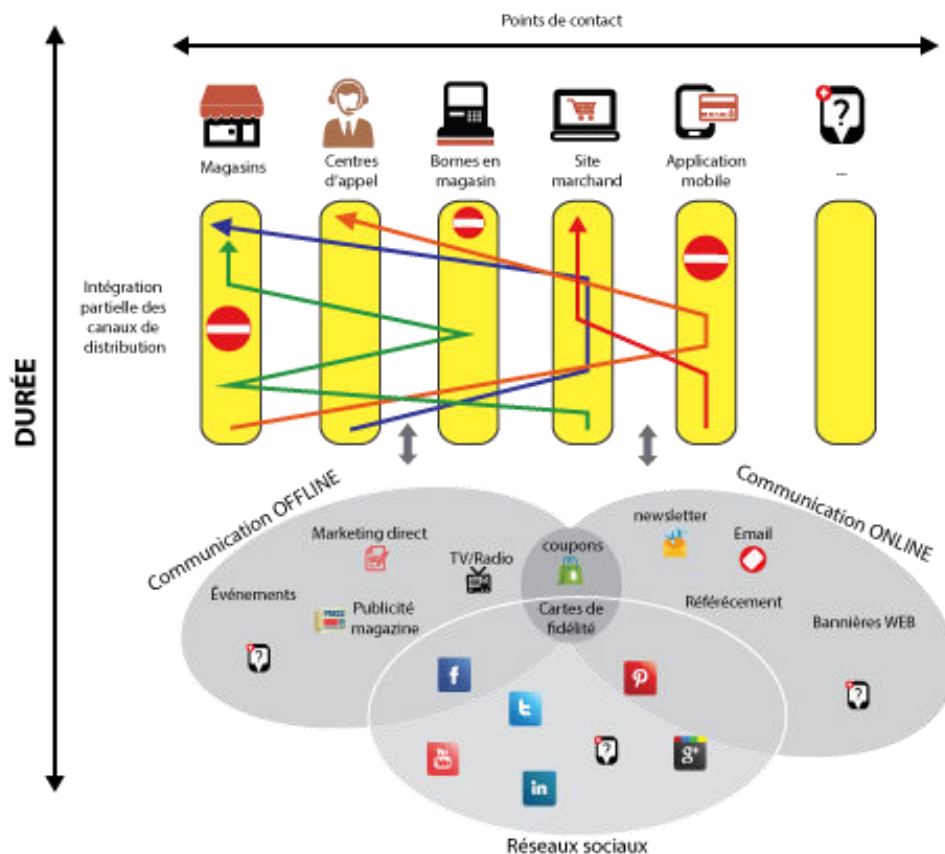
Points de contact

DURÉE

Magasins

Centres d'appel

Bornes en magasin

Site marchand

Application mobile

...

Intégration partielle des canaux de distribution

Communication OFFLINE

Communication ONLINE

Marketing direct

TV/Radio

coupons

newsletter

Email

Événements

Publicité magazine

Cartes de fidélité

Référécement

Bannières WEB

Réseaux sociaux